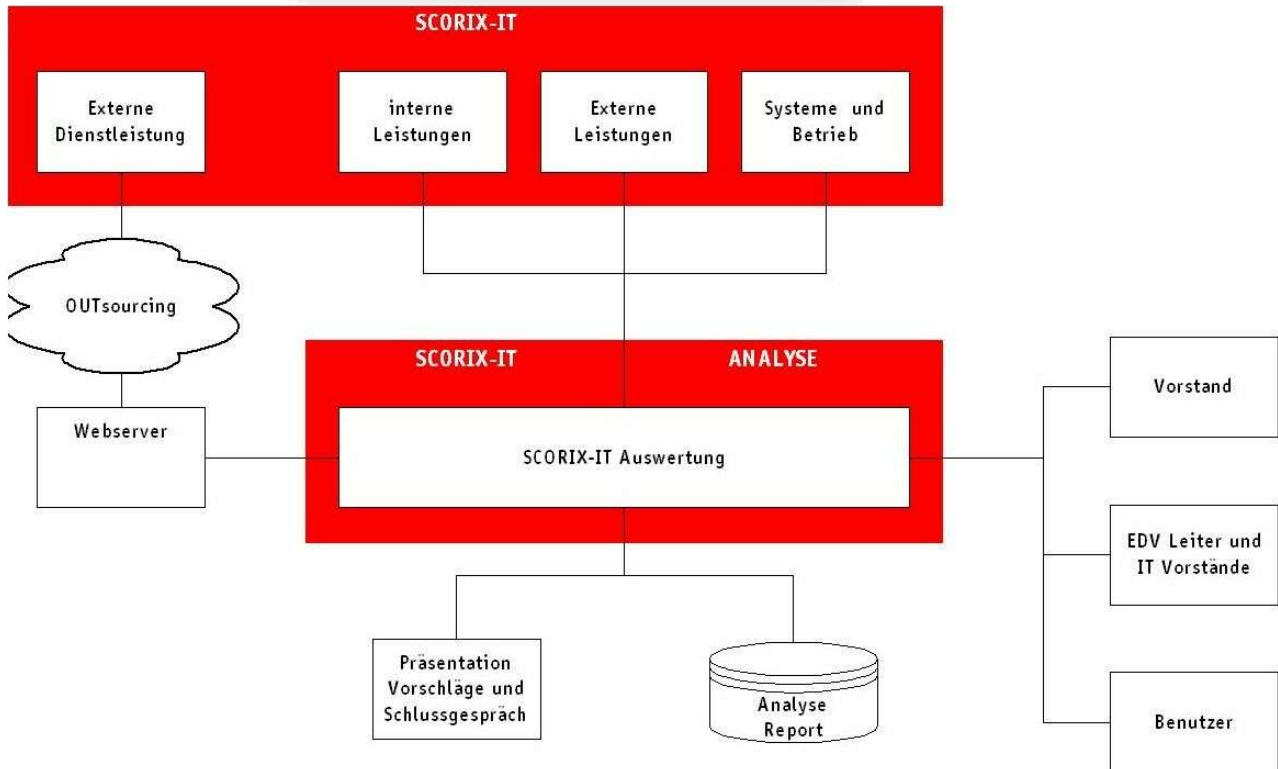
SCORIX-IT

Externe Dienstleistung

interne Leistungen

Externe Leistungen

Systeme und Betrieb

OUTsourcing

Webserver

SCORIX-IT

ANALYSE

SCORIX-IT Auswertung

Vorstand

EDV Leiter und IT Vorstände

Benutzer

Präsentation Vorschläge und Schlussgespräch

Analyse Report